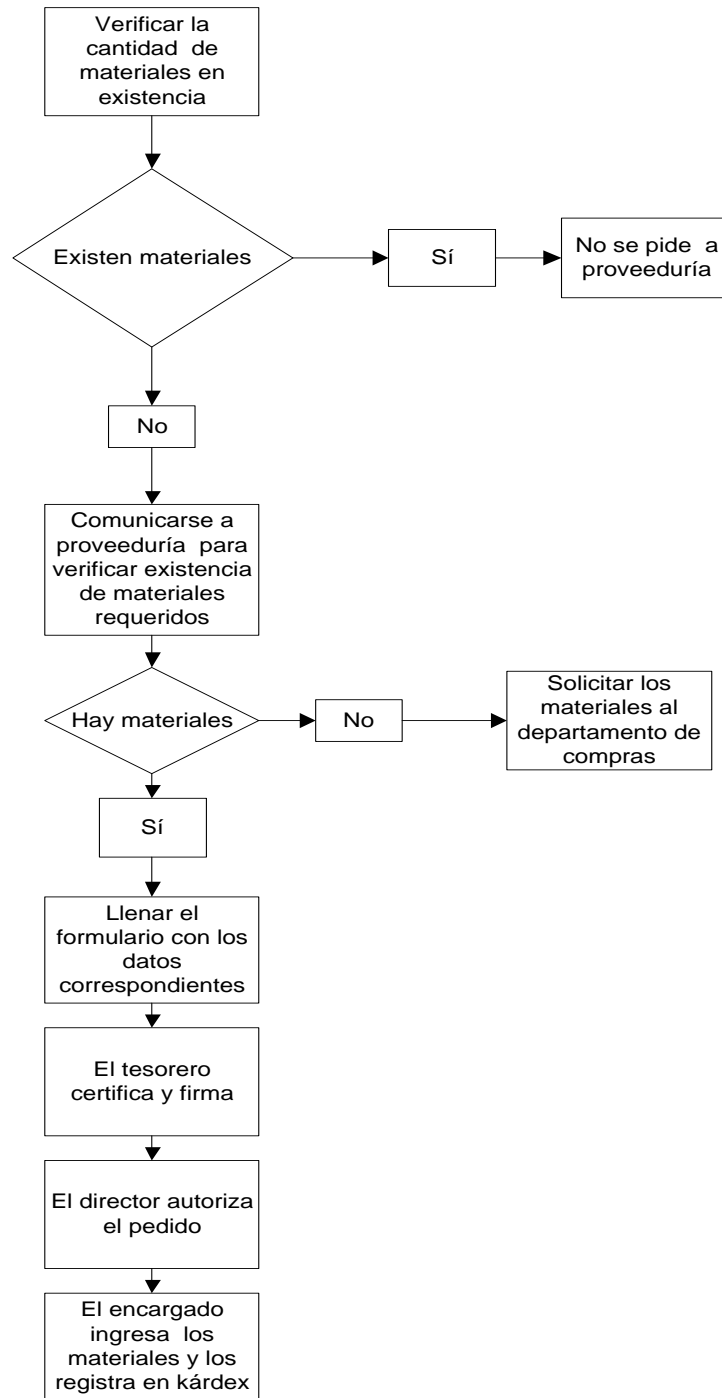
Verificar la cantidad de materiales en existencia

Existen materiales

Sí

No se pide a proveeduría

No

Comunicarse a proveeduría para verificar existencia de materiales requeridos

Hay materiales

No

Solicitar los materiales al departamento de compras

Sí

Llenar el formulario con los datos correspondientes

El tesorero certifica y firma

El director autoriza el pedido

El encargado ingresa los materiales y los registra en kárdex